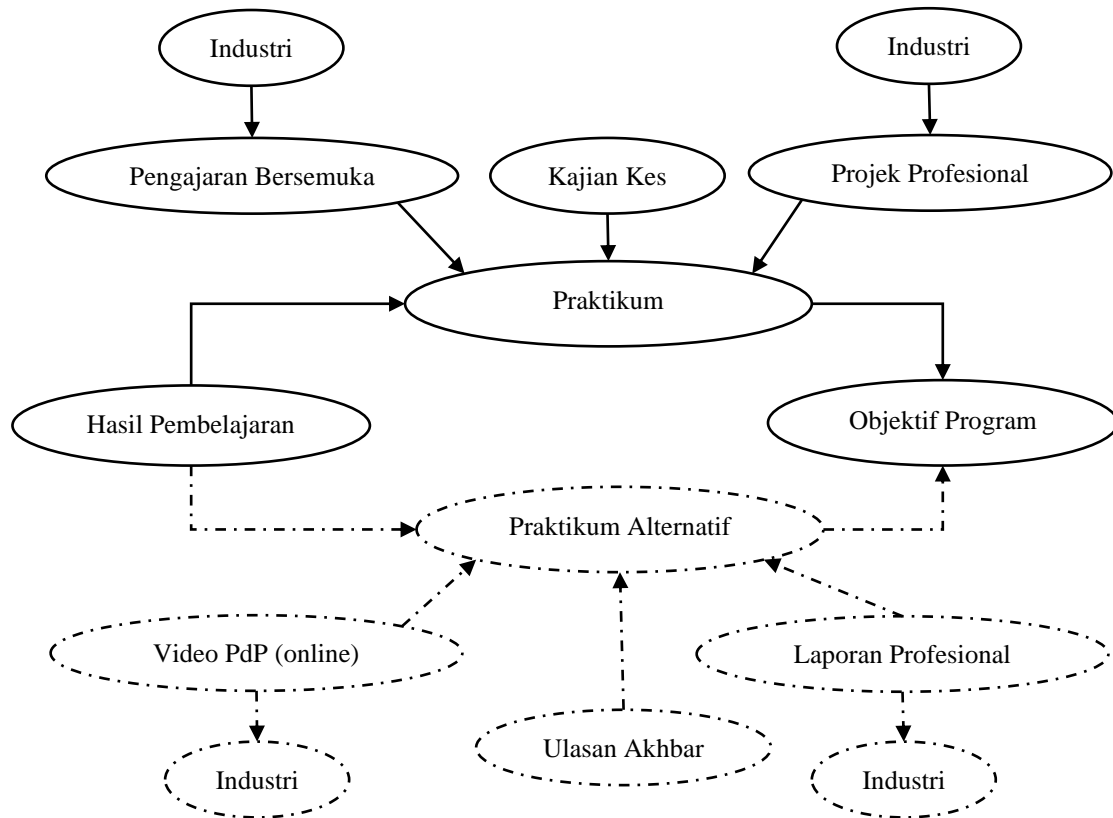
Industri

Industri

Pengajaran Bersemuka

Kajian Kes

Projek Profesional

Praktikum

Hasil Pembelajaran

Objektif Program

Praktikum Alternatif

Video PdP (online)

Laporan Profesional

Ulasan Akhbar

Industri

Industri